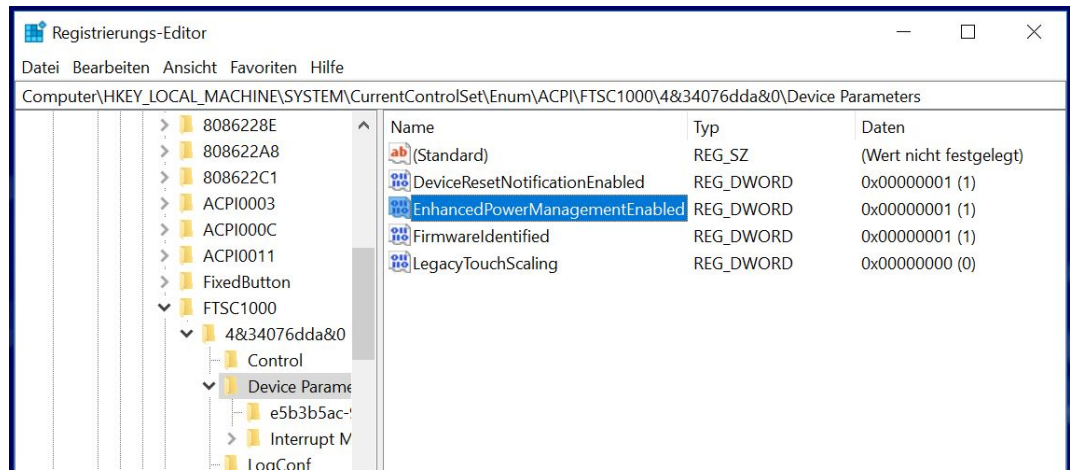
Registrierungs-Editor

Datei Bearbeiten Ansicht Favoriten Hilfe

Computer\HKEY_LOCAL_MACHINE\SYSTEM\CurrentControlSet\Enum\ACPI\FTSC1000\4&34076dda&0\Device Parameters

8086228E
808622A8
808622C1
ACPI0003
ACPI000C
ACPI0011
FixedButton
FTSC1000
4&34076dda&0
Control
Device Parame
e5b3b5ac-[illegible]
Interrupt M
LogConf

| Name | Typ | Daten |
|---|---|---|
| (Standard) | REG_SZ | (Wert nicht festgelegt) |
| DeviceResetNotificationEnabled | REG_DWORD | 0x00000001 (1) |
| EnhancedPowerManagementEnabled | REG_DWORD | 0x00000001 (1) |
| FirmwareIdentified | REG_DWORD | 0x00000001 (1) |
| LegacyTouchScaling | REG_DWORD | 0x00000000 (0) |